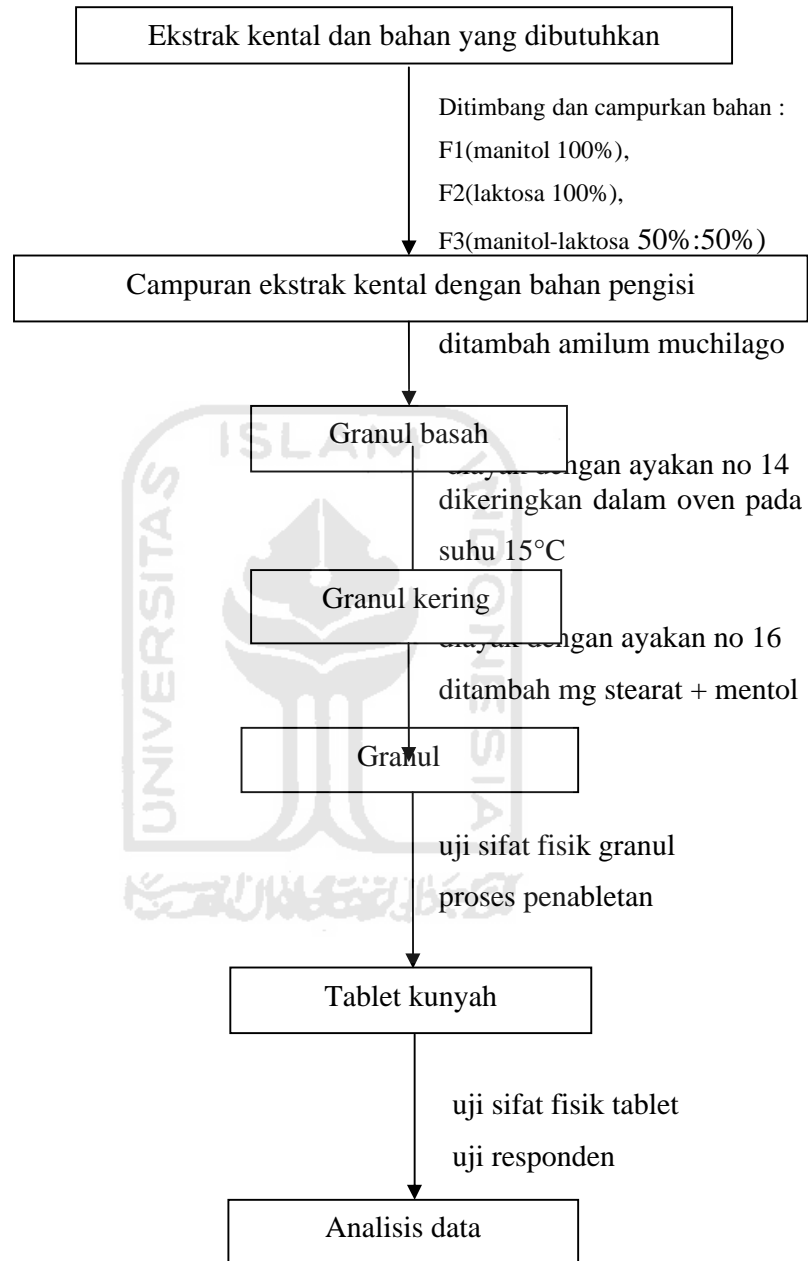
Ekstrak kental dan bahan yang dibutuhkan

Ditimbang dan campurkan bahan :
F1(manitol 100%),
F2(laktosa 100%),
F3(manitol-laktosa 50%:50%)

Campuran ekstrak kental dengan bahan pengisi

ditambah amilum muchilago

Granul basah

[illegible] dengan ayakan no 14
dikeringkan dalam oven pada suhu 15°C

Granul kering

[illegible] dengan ayakan no 16
ditambah mg stearat + mentol

Granul

uji sifat fisik granul
proses penabletan

Tablet kunyah

uji sifat fisik tablet
uji responden

Analisis data

ISLAM
UNIVERSITAS
INDONESIA